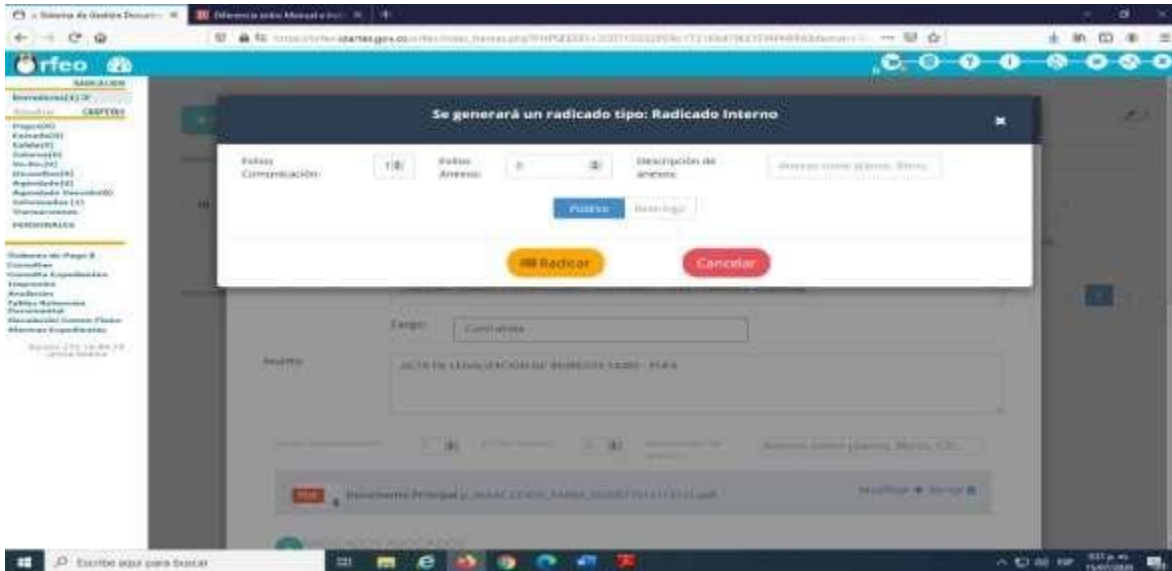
Orfeo

Se generará un radicado tipo: Radicado Interno

Folios Comunicación: 1

Folios Anexos: 0

Descripción de anexos: Anexos (ome planos, libros, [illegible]

Público

Reservado

Radicar

Cancelar

Cargo: Contratista

Asunto: ACTA DE LEGALIZACIÓN DE RECURSOS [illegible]

Documento Principal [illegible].pdf

Escribe aquí para buscar